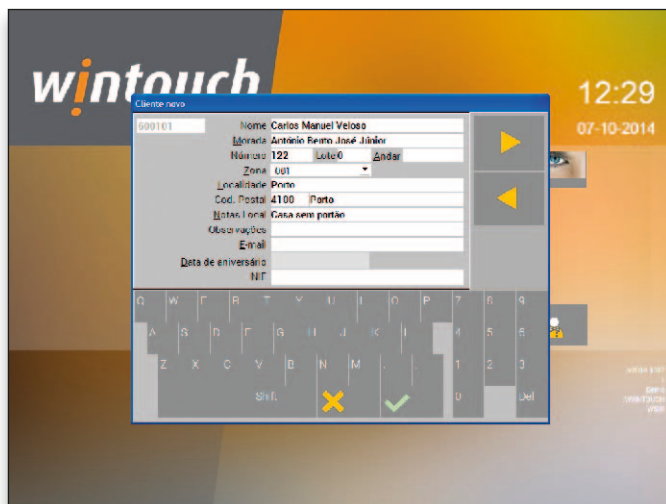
wintouch

12:29

07-10-2014

Cliente novo

600101

Nome Carlos Manuel Veloso

Morada António Bento José Júnior

Número 122 Lote 0 Andar

Zona 001

Localidade Porto

Cod. Postal 4100 Porto

Notas Local Casa sem portão

Observações

E-mail

Data de aniversário

NIF

Q W E R T Y U I O P 7 8 9

A S D F G H J K L 4 5 6

Z X C V B N M 1 2 3

Shift 0 Del